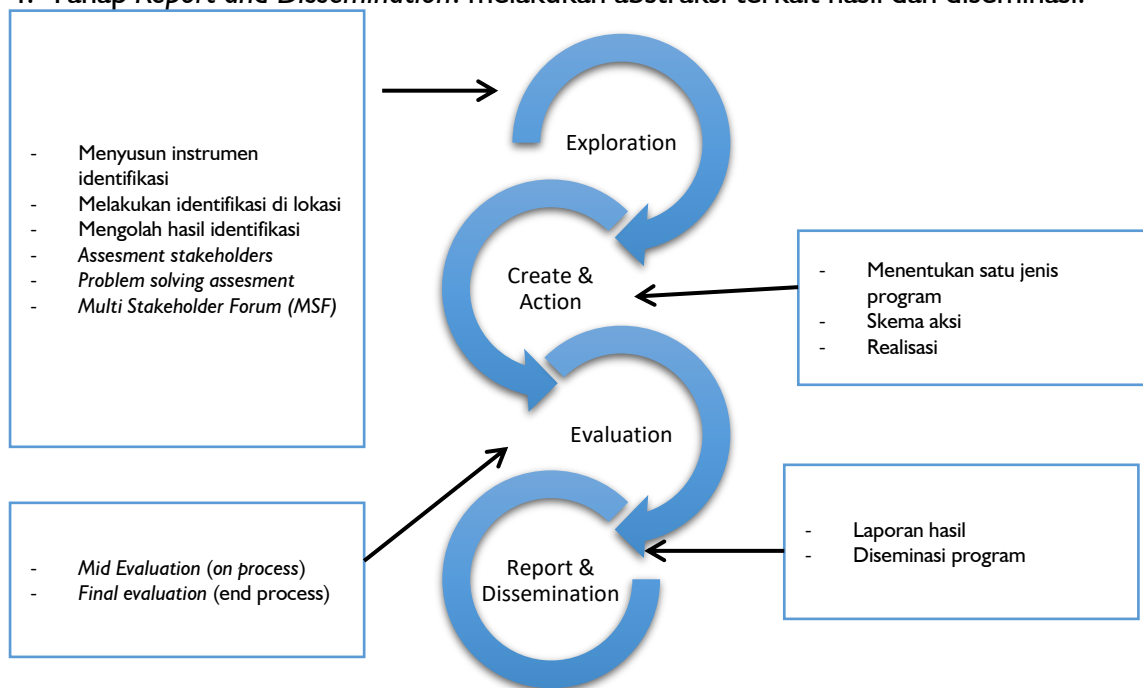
4. Tahap *Report and Dissemination*: melakukan abstraksi terkait hasil dan diseminasi.

- Menyusun instrumen identifikasi
- Melakukan identifikasi di lokasi
- Mengolah hasil identifikasi
- *Assesment stakeholders*
- *Problem solving assesment*
- *Multi Stakeholder Forum (MSF)*

Exploration

Create & Action

- Menentukan satu jenis program
- Skema aksi
- Realisasi

Evaluation

- *Mid Evaluation* (*on process*)
- *Final evaluation* (end process)

Report & Dissemination

- Laporan hasil
- Diseminasi program